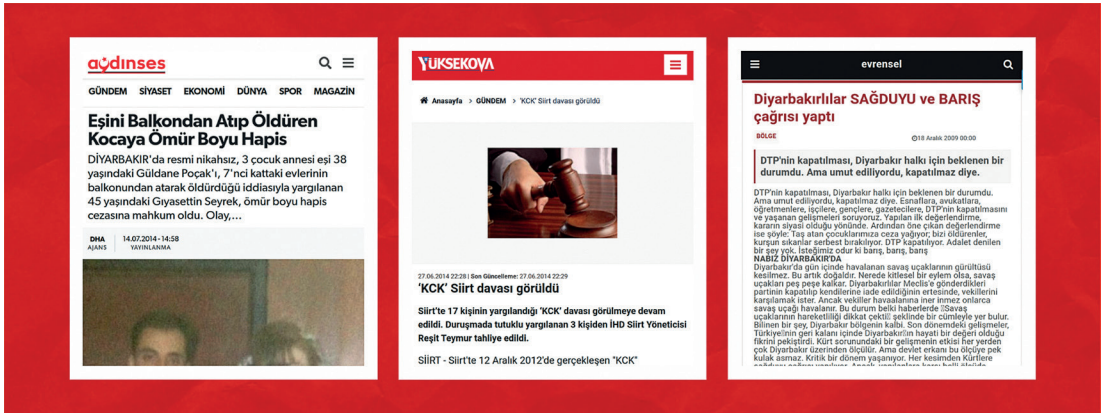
aydinses

GÜNDEM SİYASET EKONOMİ DÜNYA SPOR MAGAZİN

Eşini Balkondan Atıp Öldüren Kocaya Ömür Boyu Hapis

DİYARBAKIR'da resmi nikahsız, 3 çocuk annesi eşi 38 yaşındaki Güldane Poçak'ı, 7'nci kattaki evlerinin balkonundan atarak öldürdüğü iddiasıyla yargılanan 45 yaşındaki Gıyasettin Seyrek, ömür boyu hapis cezasına mahkum oldu. Olay,...

DHA AJANS 14.07.2014 - 14:58 YAYINLANMA

YÜKSEKOVA

Anasayfa > GÜNDEM > 'KCK' Siirt davası görüldü

27.06.2014 22:28 | Son Güncelleme: 27.06.2014 22:29

'KCK' Siirt davası görüldü

Siirt'te 17 kişinin yargılandığı 'KCK' davası görülmeye devam edildi. Duruşmada tutuklu yargılanan 3 kişiden İHD Siirt Yöneticisi Reşit Teymur tahliye edildi.

SİİRT - Siirt'te 12 Aralık 2012'de gerçekleşen "KCK"

evrensel

Diyarbakırlılar SAĞDUYU ve BARIŞ çağrısı yaptı

BÖLGE

18 Aralık 2009 00:00

DTP'nin kapatılması, Diyarbakır halkı için beklenen bir durumdu. Ama umut ediliyordu, kapatılmaz diye.

DTP'nin kapatılması, Diyarbakır halkı için beklenen bir durumdu. Ama umut ediliyordu, kapatılmaz diye. Esnaflara, avukatlara, öğretmenlere, işçilere, gençlere, gazetecilere, DTP'nin kapatılmasını ve yaşanan gelişmeleri soruyoruz. Yapılan ilk değerlendirme, kararın siyasi olduğu yönünde. Ardından öne çıkan değerlendirme ise şöyle: Taş atan çocuklarımıza ceza yağıyor; bizi öldürenler, kurşun sıkanlar serbest bırakılıyor. DTP kapatılıyor. Adalet denilen bir şey yok. İsteğimiz odur ki barış, barış, barış
NABIZ DİYARBAKIR'DA
Diyarbakır'da gün içinde havalanan savaş uçaklarının gürültüsü kesilmez. Bu artık doğaldır. Nerede kitlesel bir eylem olsa, savaş uçakları peş peşe kalkar. Diyarbakırlılar Meclis'e gönderdikleri partinin kapatılıp kendilerine iade edildiğinin ertesinde, vekillerini karşılamak ister. Ancak vekiller havaalanına iner inmez onlarca savaş uçağı havalanır. Bu durum belki haberlerde Savaş uçaklarının hareketliliği dikkat çekti şeklinde bir cümleyle yer bulur. Bilinen bir şey, Diyarbakır bölgenin kalbi. Son dönemdeki gelişmeler, Türkiye'nin geri kalanı içinde Diyarbakır'ın hayati bir değeri olduğu fikrini pekiştirdi. Kürt sorunundaki bir gelişmenin etkisi her yerden çok Diyarbakır üzerinden ölçülür. Ama devlet erkanı bu ölçüye pek kulak asmaz. Kritik bir dönem yaşanıyor. Her kesimden Kürtlere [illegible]